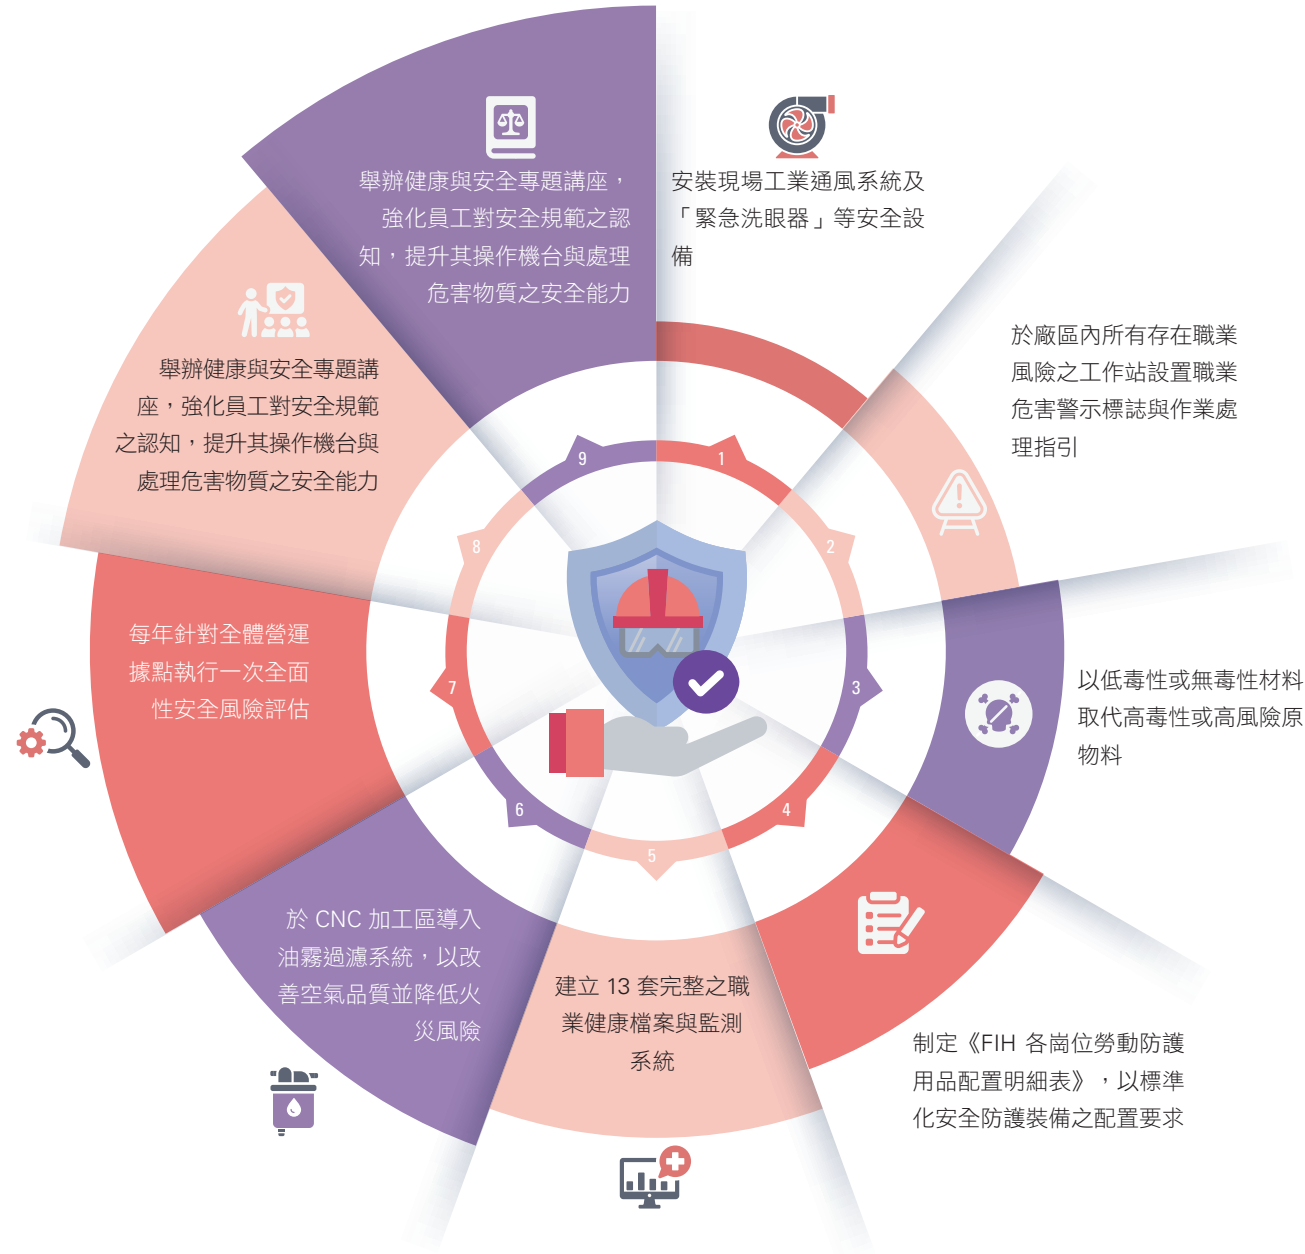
舉辦健康與安全專題講座，強化員工對安全規範之認知，提升其操作機台與處理危害物質之安全能力

安裝現場工業通風系統及「緊急洗眼器」等安全設備

於廠區內所有存在職業風險之工作站設置職業危害警示標誌與作業處理指引

以低毒性或無毒性材料取代高毒性或高風險原物料

制定《FIH 各崗位勞動防護用品配置明細表》，以標準化安全防護裝備之配置要求

建立 13 套完整之職業健康檔案與監測系統

於 CNC 加工區導入油霧過濾系統，以改善空氣品質並降低火災風險

每年針對全體營運據點執行一次全面性安全風險評估

舉辦健康與安全專題講座，強化員工對安全規範之認知，提升其操作機台與處理危害物質之安全能力

1
2
3
4
5
6
7
8
9